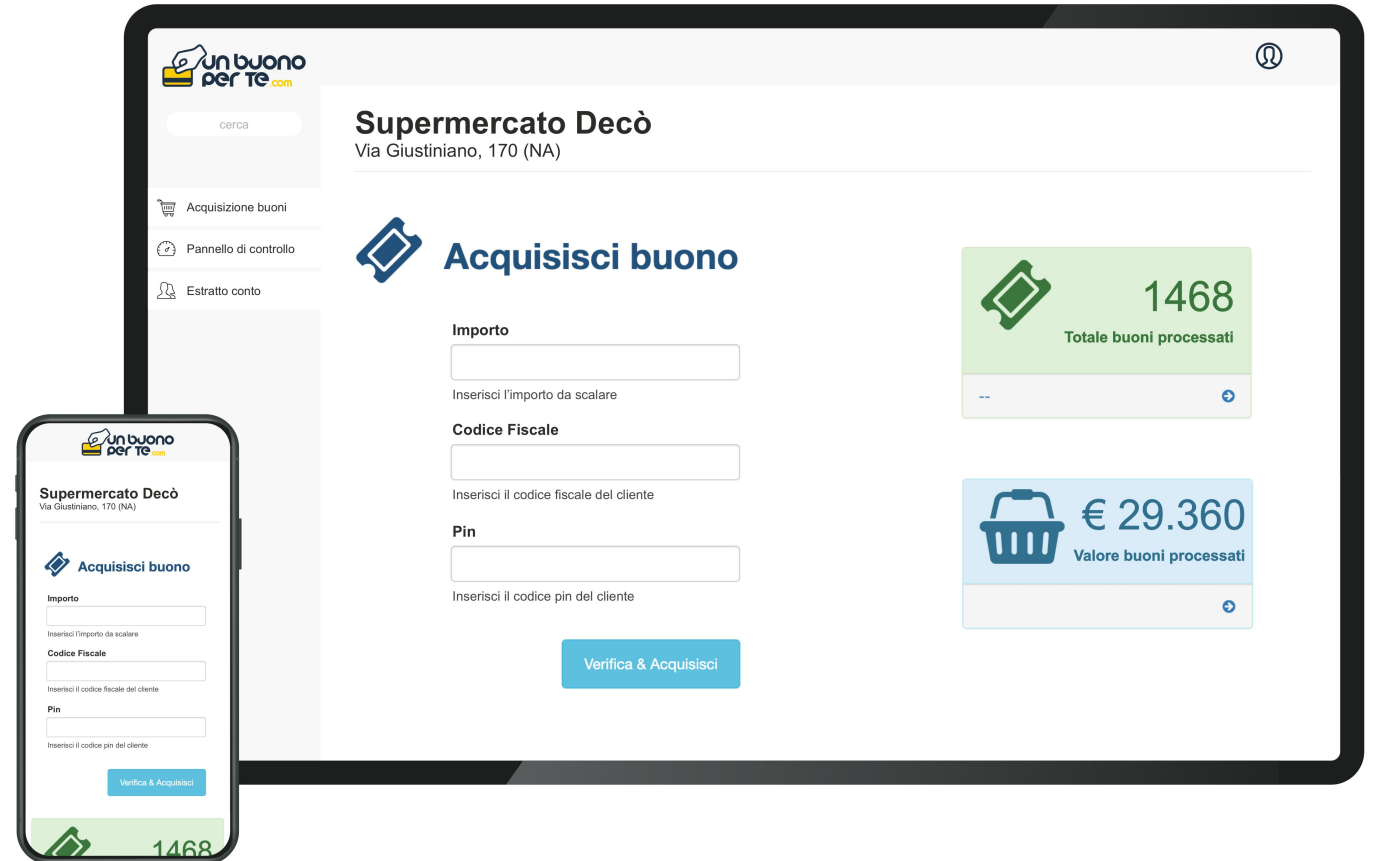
un buono per te.com

cerca

Acquisizione buoni

Pannello di controllo

Estratto conto

Supermercato Decò
Via Giustiniano, 170 (NA)

Acquisisci buono

Importo

Inserisci l'importo da scalare

Codice Fiscale

Inserisci il codice fiscale del cliente

Pin

Inserisci il codice pin del cliente

Verifica & Acquisisci

1468
Totale buoni processati

--

€ 29.360
Valore buoni processati

un buono per te.com

Supermercato Decò
Via Giustiniano, 170 (NA)

Acquisisci buono

Importo

Inserisci l'importo da scalare

Codice Fiscale

Inserisci il codice fiscale del cliente

Pin

Inserisci il codice pin del cliente

Verifica & Acquisisci

1468